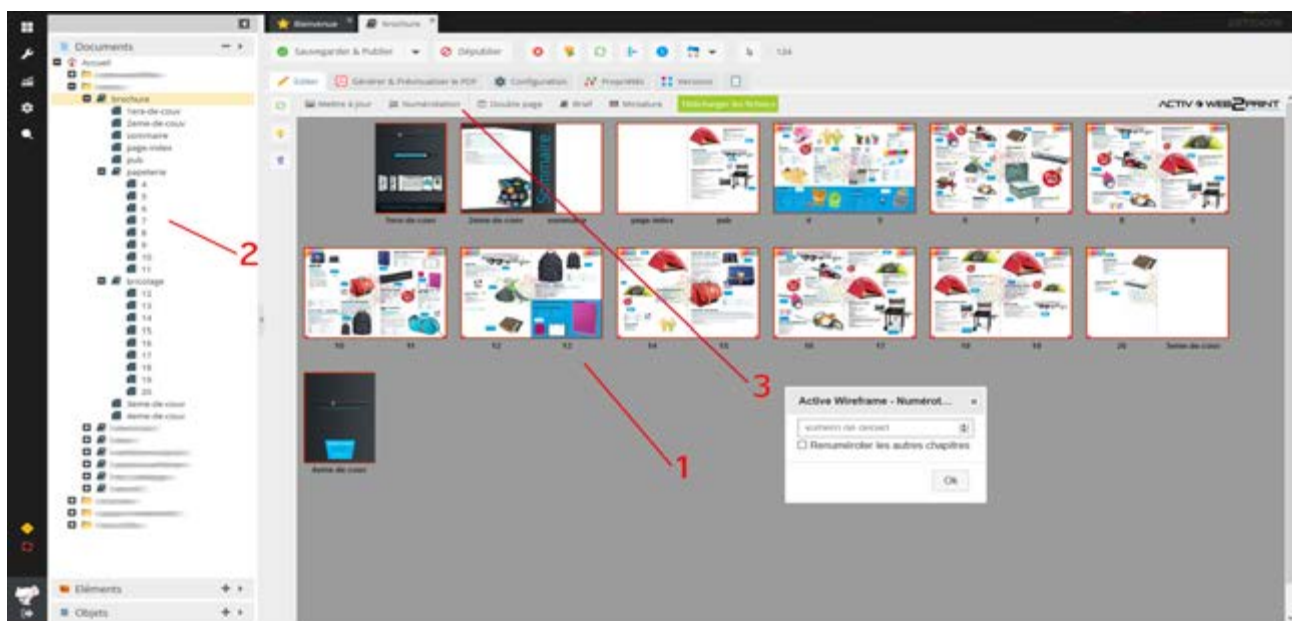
Documents
Accueil
brochure
1ere-de-couv
2eme-de-couv
sommaire
page-index
pub
papeterie
4
5
6
7
8
9
10
11
bricolage
12
13
14
15
16
17
18
19
20
3eme-de-couv
4eme-de-couv

Eléments
Objets

Bienvenue
brochure
pimcore

Sauvegarder & Publier
Dépublier
124

Editer
Générer & Prévisualiser le PDF
Configuration
Propriétés
Versions

Mettre à jour
Numérotation
Double page
Brief
Miniature
Télécharger les fichiers

ACTIV WEB2PRINT

Sommaire

1ere-de-couv
2eme-de-couv
sommaire
page-index
pub
4
5
6
7
8
9
10
11
12
13
14
15
16
17
18
19
20
3eme-de-couv
4eme-de-couv

2
3
1

Active Wireframe - Numérot...
numero de départ
Renuméroter les autres chapitres
Ok